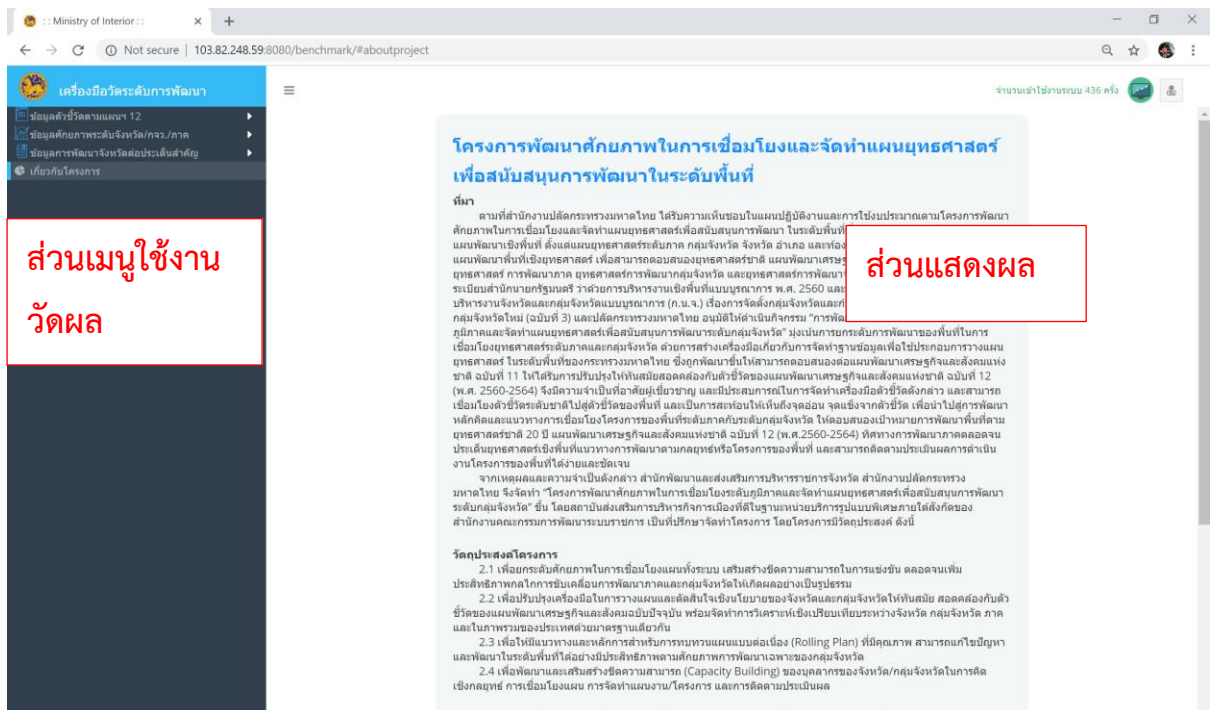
:: Ministry of Interior ::

Not secure | 103.82.248.59:8080/benchmark/#aboutproject

เครื่องมือวัดระดับการพัฒนา

ข้อมูลตัวชี้วัดตามแผนฯ 12
ข้อมูลศักยภาพระดับจังหวัด/กจว./ภาค
ข้อมูลการพัฒนาจังหวัดต่อประเด็นสำคัญ
เกี่ยวกับโครงการ

จำนวนเข้าใช้งานระบบ 436 ครั้ง

ส่วนเมนูใช้งานวัดผล

ส่วนแสดงผล

โครงการพัฒนาศักยภาพในการเชื่อมโยงและจัดทำแผนยุทธศาสตร์เพื่อสนับสนุนการพัฒนาในระดับพื้นที่

ที่มา

ตามที่สำนักงานปลัดกระทรวงมหาดไทย ได้รับความเห็นชอบในแผนปฏิบัติงานและการใช้งบประมาณตามโครงการพัฒนาศักยภาพในการเชื่อมโยงและจัดทำแผนยุทธศาสตร์เพื่อสนับสนุนการพัฒนา ในระดับพื้นที่ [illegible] แผนพัฒนาเชิงพื้นที่ ตั้งแต่แผนยุทธศาสตร์ระดับภาค กลุ่มจังหวัด จังหวัด อำเภอ และท้อง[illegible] แผนพัฒนาพื้นที่เชิงยุทธศาสตร์ เพื่อสามารถตอบสนองยุทธศาสตร์ชาติ แผนพัฒนาเศรษฐ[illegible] ยุทธศาสตร์ การพัฒนาภาค ยุทธศาสตร์การพัฒนากลุ่มจังหวัด และยุทธศาสตร์การพัฒนา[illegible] ระเบียบสำนักนายกรัฐมนตรี ว่าด้วยการบริหารงานเชิงพื้นที่แบบบูรณาการ พ.ศ. 2560 และ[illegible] บริหารงานจังหวัดและกลุ่มจังหวัดแบบบูรณาการ (ก.น.จ.) เรื่องการจัดตั้งกลุ่มจังหวัดและ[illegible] กลุ่มจังหวัดใหม่ (ฉบับที่ 3) และปลัดกระทรวงมหาดไทย อนุมัติให้ดำเนินกิจกรรม "การพัฒ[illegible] ภูมิภาคและจัดทำแผนยุทธศาสตร์เพื่อสนับสนุนการพัฒนาระดับกลุ่มจังหวัด" มุ่งเน้นการยกระดับการพัฒนาของพื้นที่ในการเชื่อมโยงยุทธศาสตร์ระดับภาคและกลุ่มจังหวัด ด้วยการสร้างเครื่องมือเกี่ยวกับการจัดทำฐานข้อมูลเพื่อใช้ประกอบการวางแผนยุทธศาสตร์ ในระดับพื้นที่ของกระทรวงมหาดไทย ซึ่งถูกพัฒนาขึ้นให้สามารถตอบสนองต่อแผนพัฒนาเศรษฐกิจและสังคมแห่งชาติ ฉบับที่ 11 ให้ได้รับการปรับปรุงให้ทันสมัยสอดคล้องกับตัวชี้วัดของแผนพัฒนาเศรษฐกิจและสังคมแห่งชาติ ฉบับที่ 12 (พ.ศ. 2560-2564) จึงมีความจำเป็นที่อาศัยผู้เชี่ยวชาญ และมีประสบการณ์ในการจัดทำเครื่องมือชี้วัดดังกล่าว และสามารถเชื่อมโยงตัวชี้วัดระดับชาติไปสู่ตัวชี้วัดของพื้นที่ และเป็นการสะท้อนให้เห็นถึงจุดอ่อน จุดแข็งจากตัวชี้วัด เพื่อนำไปสู่การพัฒนาหลักคิดและแนวทางการเชื่อมโยงโครงการของพื้นที่ระดับภาคกับระดับกลุ่มจังหวัด ให้ตอบสนองเป้าหมายการพัฒนาพื้นที่ตามยุทธศาสตร์ชาติ 20 ปี แผนพัฒนาเศรษฐกิจและสังคมแห่งชาติ ฉบับที่ 12 (พ.ศ.2560-2564) ทิศทางการพัฒนาภาคตลอดจนประเด็นยุทธศาสตร์เชิงพื้นที่แนวทางการพัฒนาตามกลยุทธ์หรือโครงการของพื้นที่ และสามารถติดตามประเมินผลการดำเนินงานโครงการของพื้นที่ได้ง่ายและชัดเจน

จากเหตุผลและความจำเป็นดังกล่าว สำนักพัฒนาและส่งเสริมการบริหารราชการจังหวัด สำนักงานปลัดกระทรวงมหาดไทย จึงจัดทำ "โครงการพัฒนาศักยภาพในการเชื่อมโยงระดับภูมิภาคและจัดทำแผนยุทธศาสตร์เพื่อสนับสนุนการพัฒนาระดับกลุ่มจังหวัด" ขึ้น โดยสถาบันส่งเสริมการบริหารกิจการเมืองที่ดีในฐานะหน่วยบริการรูปแบบพิเศษภายใต้สังกัดของสำนักงานคณะกรรมการพัฒนาระบบราชการ เป็นที่ปรึกษาจัดทำโครงการ โดยโครงการมีวัตถุประสงค์ ดังนี้

วัตถุประสงค์โครงการ

2.1 เพื่อยกระดับศักยภาพในการเชื่อมโยงแผนทั้งระบบ เสริมสร้างขีดความสามารถในการแข่งขัน ตลอดจนเพิ่มประสิทธิภาพกลไกการขับเคลื่อนการพัฒนาภาคและกลุ่มจังหวัดให้เกิดผลอย่างเป็นรูปธรรม

2.2 เพื่อปรับปรุงเครื่องมือในการวางแผนและตัดสินใจเชิงนโยบายของจังหวัดและกลุ่มจังหวัดให้ทันสมัย สอดคล้องกับตัวชี้วัดของแผนพัฒนาเศรษฐกิจและสังคมฉบับปัจจุบัน พร้อมจัดทำการวิเคราะห์เชิงเปรียบเทียบระหว่างจังหวัด กลุ่มจังหวัด ภาค และในภาพรวมของประเทศด้วยมาตรฐานเดียวกัน

2.3 เพื่อให้มีแนวทางและหลักการสำหรับการทบทวนแผนแบบต่อเนื่อง (Rolling Plan) ที่มีคุณภาพ สามารถแก้ไขปัญหาและพัฒนาในระดับพื้นที่ได้อย่างมีประสิทธิภาพตามศักยภาพการพัฒนาเฉพาะของกลุ่มจังหวัด

2.4 เพื่อพัฒนาและเสริมสร้างขีดความสามารถ (Capacity Building) ของบุคลากรของจังหวัด/กลุ่มจังหวัดในการคิดเชิงกลยุทธ์ การเชื่อมโยงแผน การจัดทำแผนงาน/โครงการ และการติดตามประเมินผล